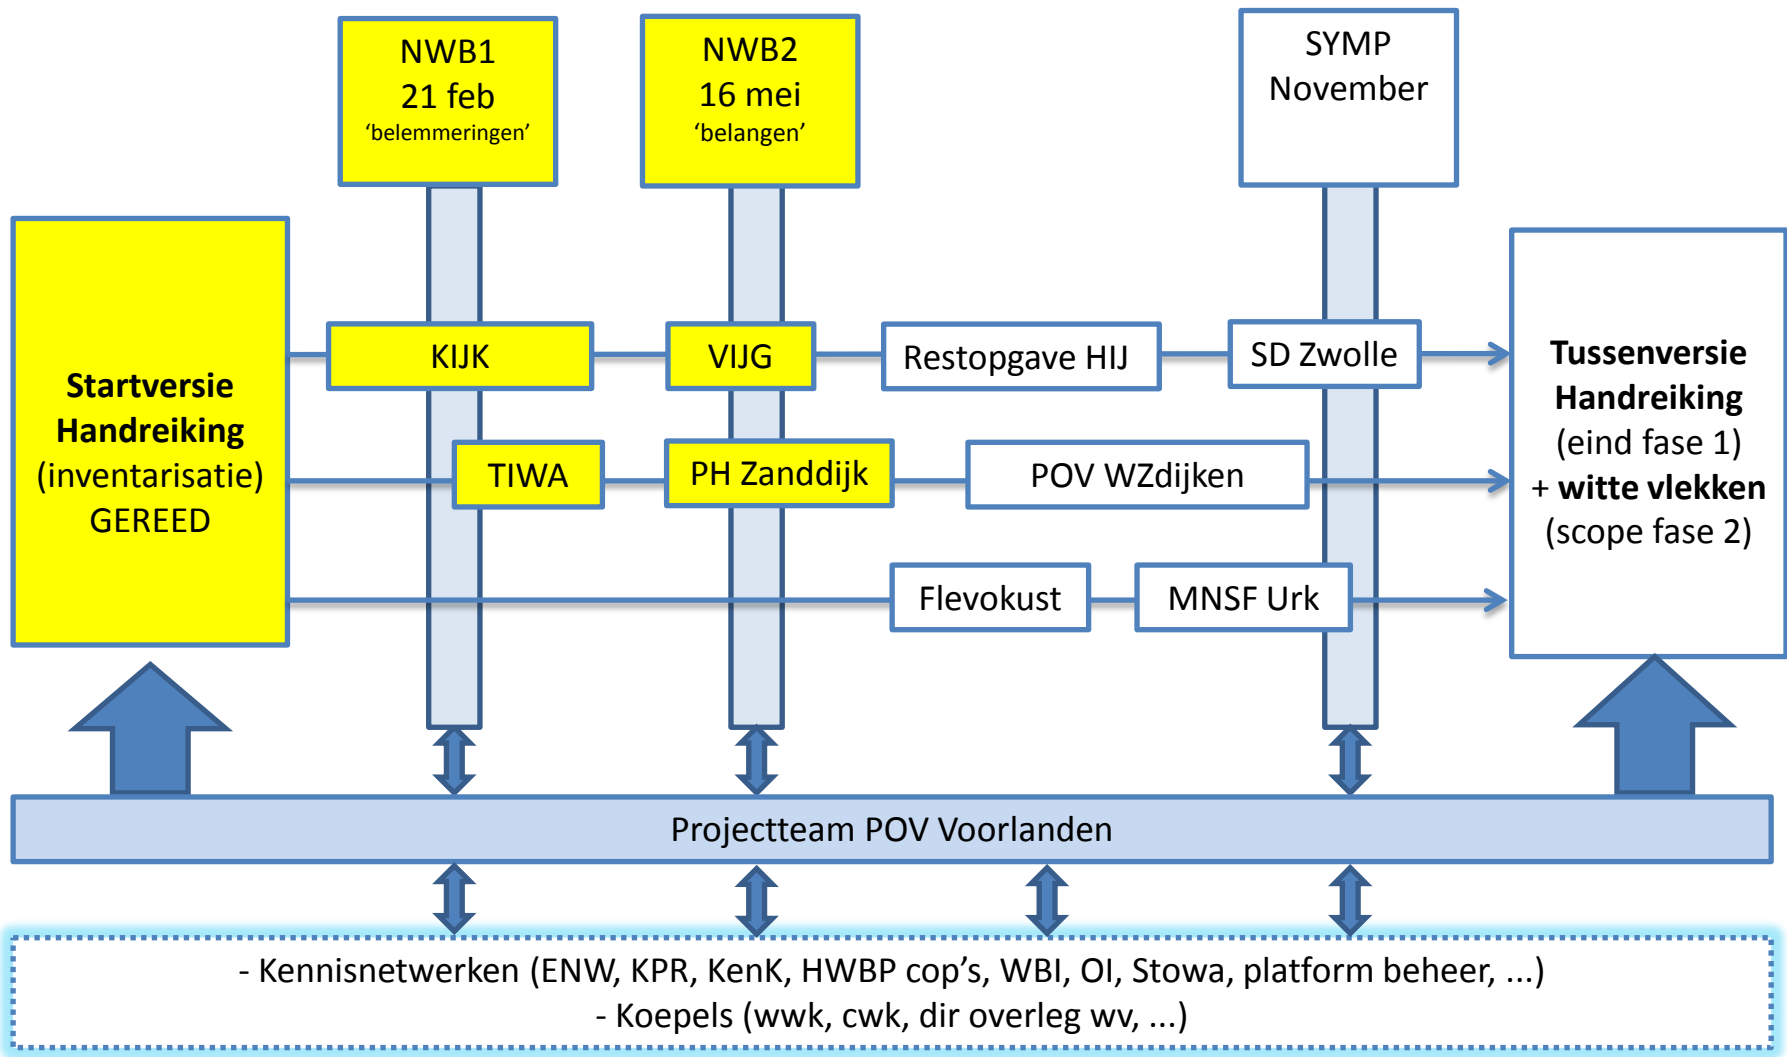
NWB1
21 feb
'belemmeringen'

NWB2
16 mei
'belangen'

SYMP
November

Startversie
Handreiking
(inventarisatie)
GEREED

KIJK

VIJG

Restopgave HIJ

SD Zwolle

TIWA

PH Zanddijk

POV WZdijken

Flevokust

MNSF Urk

Tussenversie
Handreiking
(eind fase 1)
+ witte vlekken
(scope fase 2)

Projectteam POV Voorlanden

- Kennisnetwerken (ENW, KPR, KenK, HWBP cop's, WBI, OI, Stowa, platform beheer, ...)
- Koepels (wwk, cwk, dir overleg wv, ...)